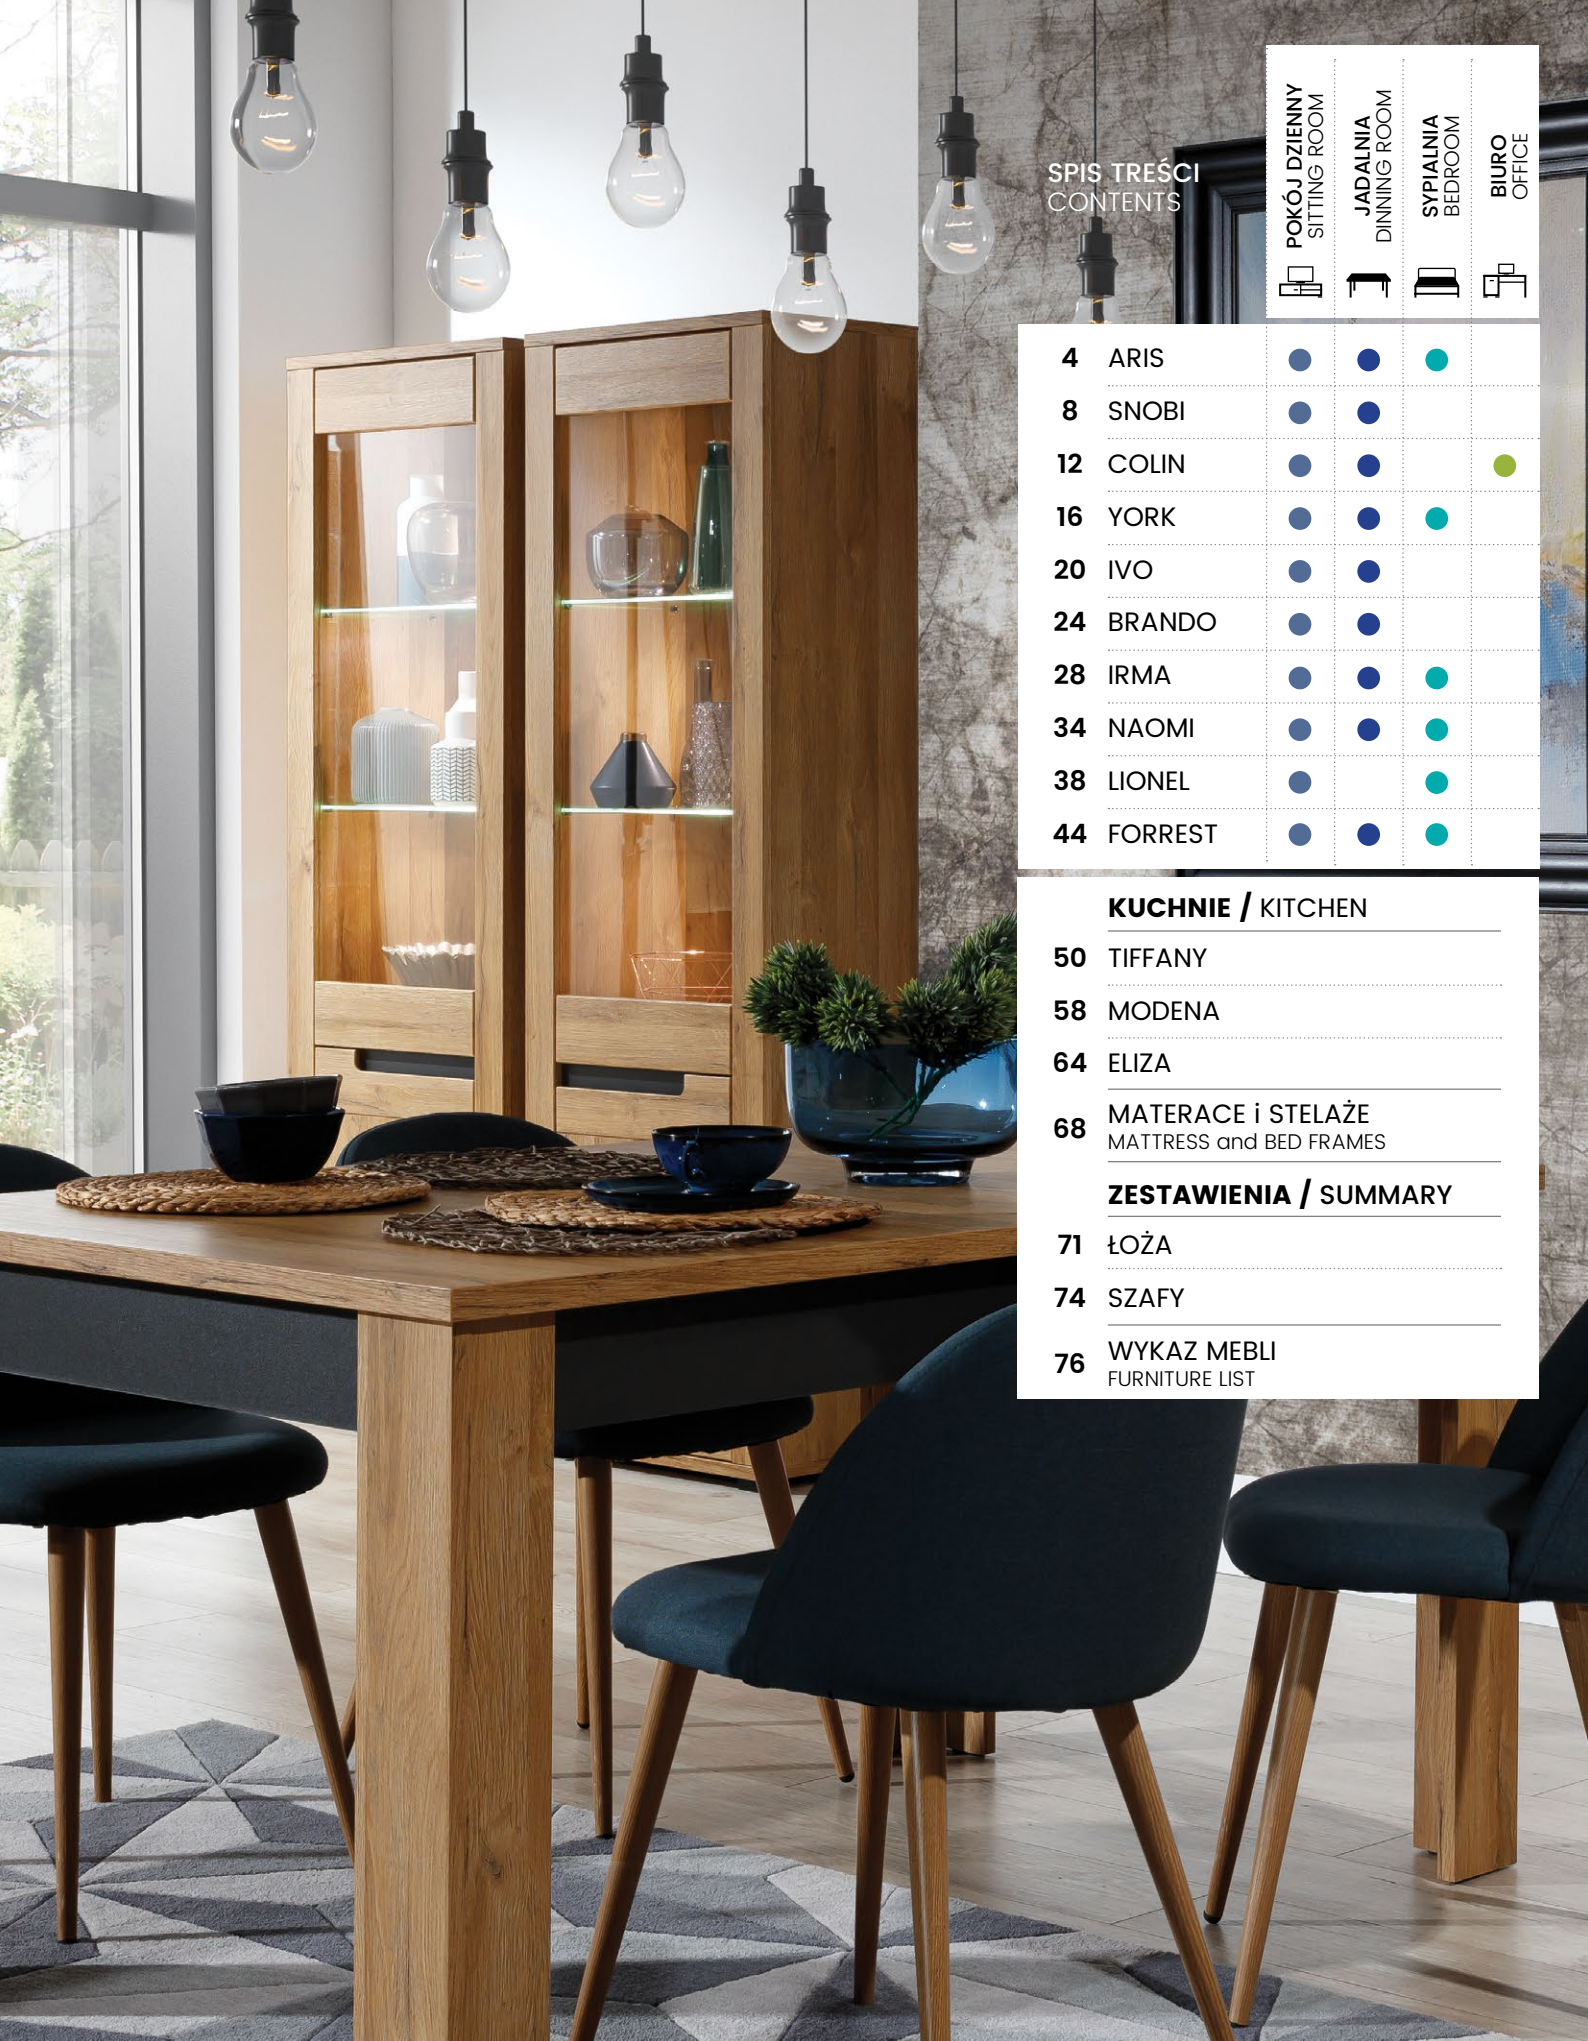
SPIS TREŚCI
CONTENTS

| | | POKÓJ DZIENNY SITTING ROOM | JADALNIA DINNING ROOM | SYPIALNIA BEDROOM | BIURO OFFICE |
|---|---|---|---|---|---|
| 4 | ARIS | ● | ● | ● | |
| 8 | SNOBI | ● | ● | | |
| 12 | COLIN | ● | ● | | ● |
| 16 | YORK | ● | ● | ● | |
| 20 | IVO | ● | ● | | |
| 24 | BRANDO | ● | ● | | |
| 28 | IRMA | ● | ● | ● | |
| 34 | NAOMI | ● | ● | ● | |
| 38 | LIONEL | ● | | ● | |
| 44 | FORREST | ● | ● | ● | |

KUCHNIE / KITCHEN
50 TIFFANY
58 MODENA
64 ELIZA
68 MATERACE i STELAŻE
MATTRESS and BED FRAMES

ZESTAWIENIA / SUMMARY
71 ŁOŻA
74 SZAFY
76 WYKAZ MEBLI
FURNITURE LIST